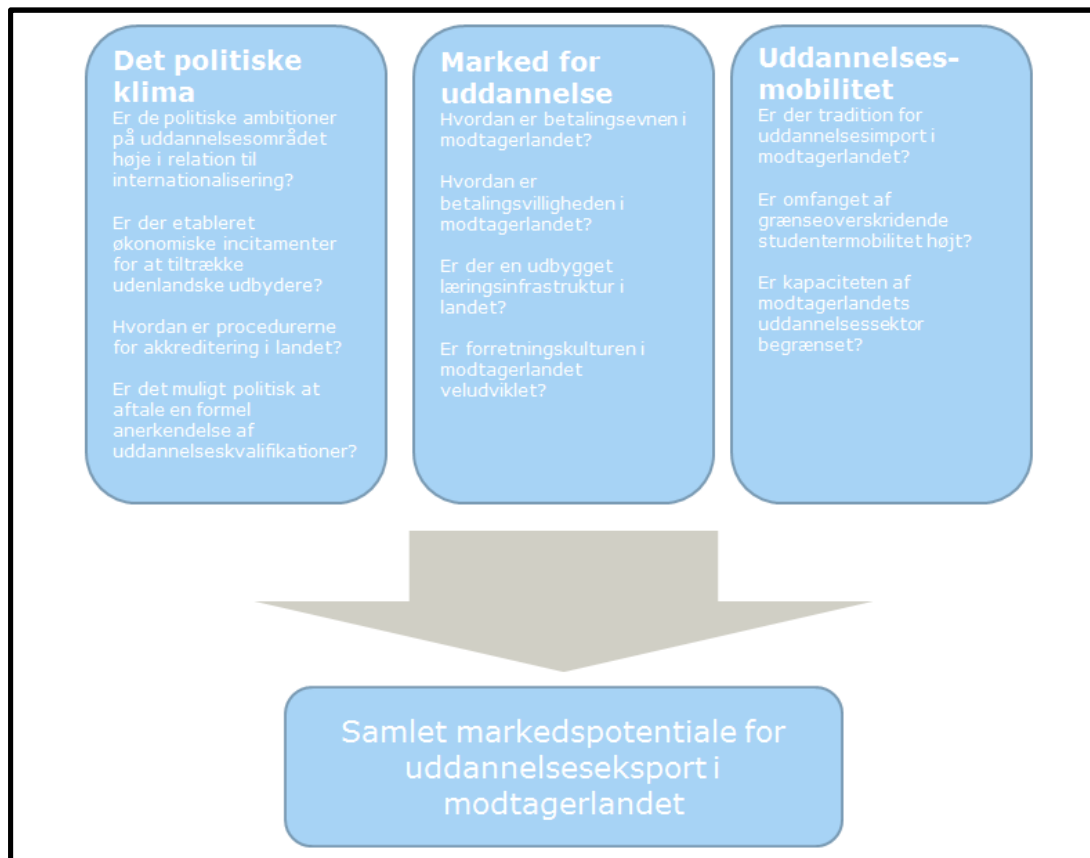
Det politiske klima
Er de politiske ambitioner på uddannelsesområdet høje i relation til internationalisering?

Er der etableret økonomiske incitamenter for at tiltrække udenlandske udbydere?

Hvordan er procedurerne for akkreditering i landet?

Er det muligt politisk at aftale en formel anerkendelse af uddannelseskvalifikationer?

Marked for uddannelse
Hvordan er betalingsevnen i modtagerlandet?

Hvordan er betalingsvilligheden i modtagerlandet?

Er der en udbygget læringsinfrastruktur i landet?

Er forretningskulturen i modtagerlandet veludviklet?

Uddannelsesmobilitet
Er der tradition for uddannelsesimport i modtagerlandet?

Er omfanget af grænseoverskridende studentermobilitet højt?

Er kapaciteten af modtagerlandets uddannelsessektor begrænset?

Samlet markedspotentiale for uddannelseseksport i modtagerlandet